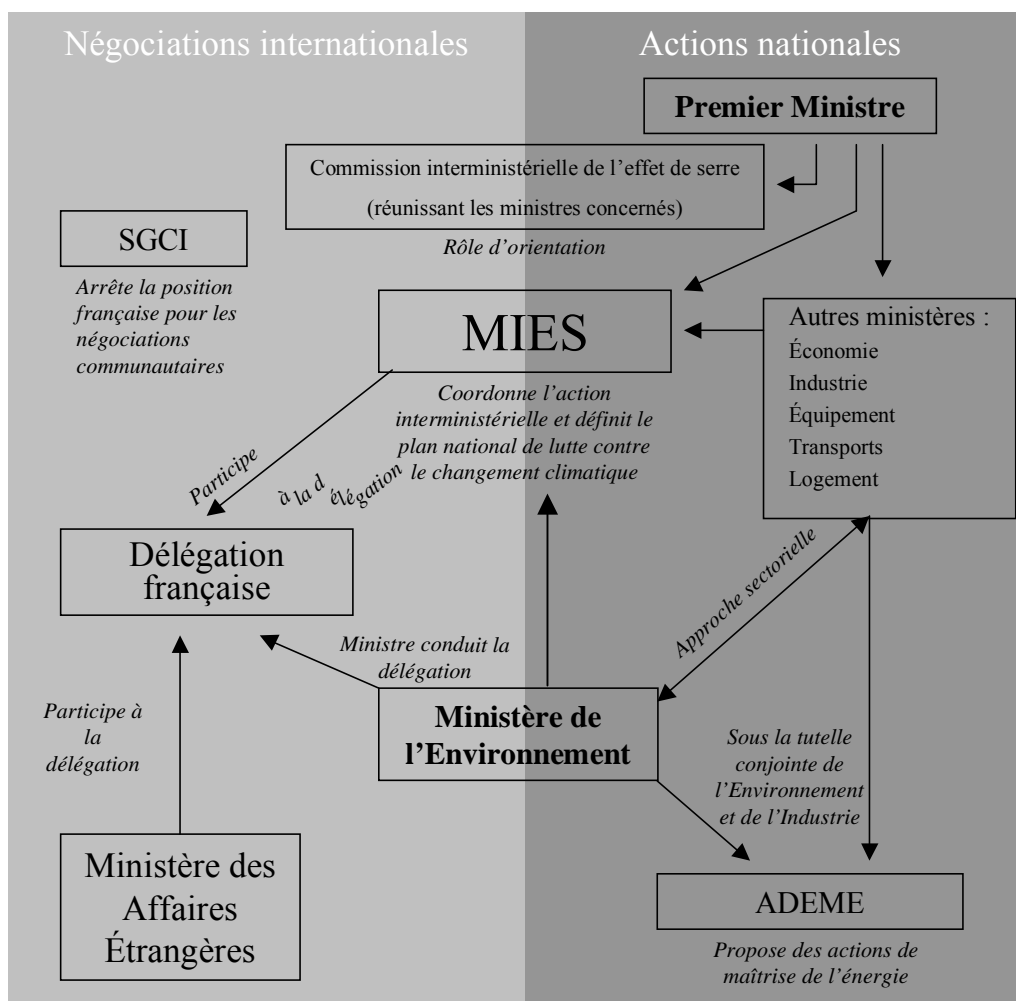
Négociations internationales

Actions nationales

Premier Ministre

Commission interministérielle de l'effet de serre (réunissant les ministres concernés)

Rôle d'orientation

SGCI

Arrête la position française pour les négociations communautaires

MIES

Coordonne l'action interministérielle et définit le plan national de lutte contre le changement climatique

Autres ministères :
Économie
Industrie
Équipement
Transports
Logement

Participe à la délégation

Délégation française

Approche sectorielle

Ministre conduit la délégation

Participe à la délégation

Ministère de l'Environnement

Sous la tutelle conjointe de l'Environnement et de l'Industrie

Ministère des Affaires Étrangères

ADEME

Propose des actions de maîtrise de l'énergie